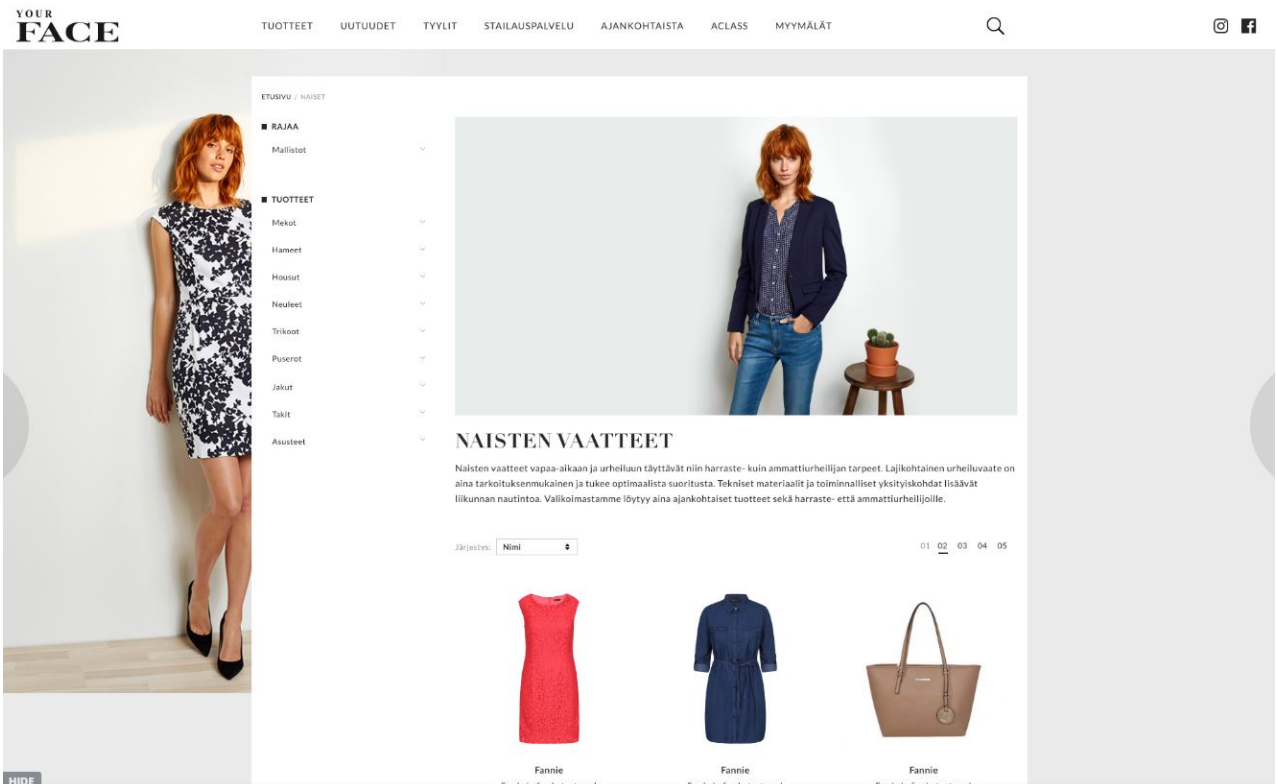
YOUR FACE

TUOTTEET UUTUUDET TYYLIT STAILAUSPALVELU AJANKOHTAISTA ACLASS MYYMÄLÄT

ETUSIVU / NAISET

RAJAA
Mallistot

TUOTTEET
Mekot
Hameet
Housut
Neuleet
Trikoot
Puserot
Jakut
Takit
Asusteet

NAISTEN VAATTEET

Naisten vaatteet vapaa-aikaan ja urheiluun täyttävät niin harraste- kuin ammattiurheilijan tarpeet. Lajikohtainen urheiluvaate on aina tarkoituksenmukainen ja tukee optimaalista suoritusta. Tekniset materiaalit ja toiminnalliset yksityiskohdat lisäävät liikunnan nautintoa. Valikoimastamme löytyy aina ajankohtaiset tuotteet sekä harraste- että ammattiurheilijoille.

Järjestys: Nimi

01 02 03 04 05

Fannie
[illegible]

Fannie
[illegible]

Fannie
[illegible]

HIDE